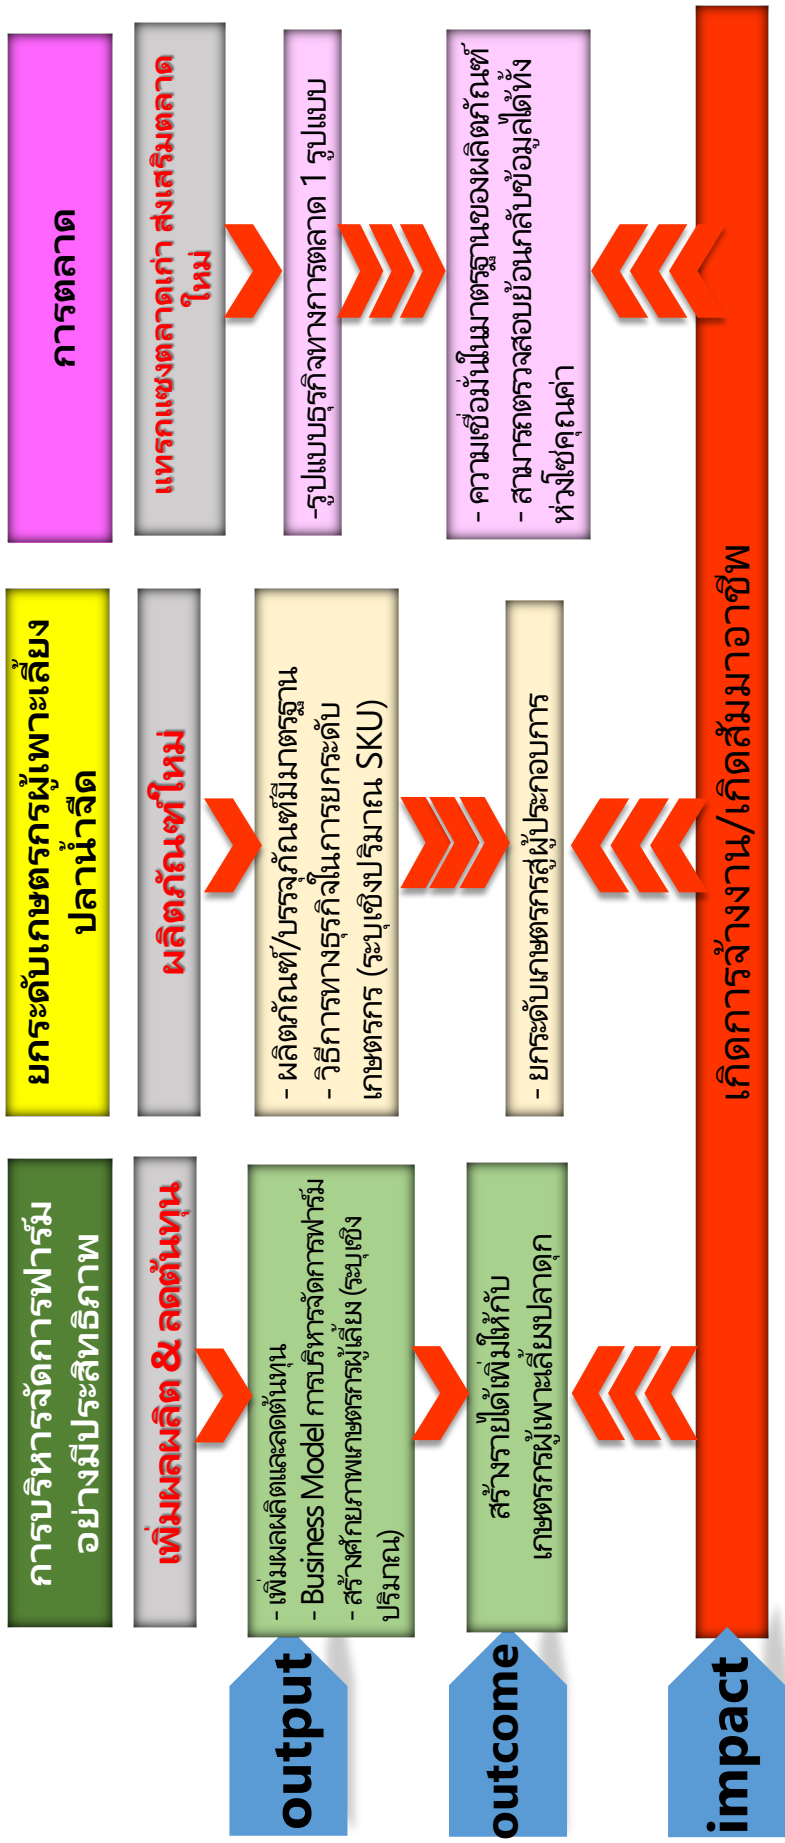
การบริหารจัดการฟาร์มอย่างมีประสิทธิภาพ

เพิ่มผลผลิต & ลดต้นทุน

- เพิ่มผลผลิตและลดต้นทุน
- Business Model การบริหารจัดการฟาร์ม
- สร้างศักยภาพเกษตรกรผู้เลี้ยง (ระบุเชิงปริมาณ)

สร้างรายได้เพิ่มให้กับเกษตรกรผู้เพาะเลี้ยงปลาดุก

ยกระดับเกษตรกรผู้เพาะเลี้ยงปลาน้ำจืด

ผลิตภัณฑ์ใหม่

- ผลิตภัณฑ์/บรรจุภัณฑ์ที่มีมาตรฐาน
- วิธีการทางธุรกิจในการยกระดับเกษตรกร (ระบุเชิงปริมาณ SKU)

- ยกระดับเกษตรกรสู่ผู้ประกอบการ

การตลาด

แทรกแซงตลาดเก่า ส่งเสริมตลาดใหม่

-รูปแบบธุรกิจทางการตลาด 1 รูปแบบ

- ความเชื่อมั่นในมาตรฐานของผลิตภัณฑ์
- สามารถตรวจสอบย้อนกลับข้อมูลได้ทั้งห่วงโซ่คุณค่า

เกิดการจ้างงาน/เกิดสัมมาอาชีพ

output

outcome

impact